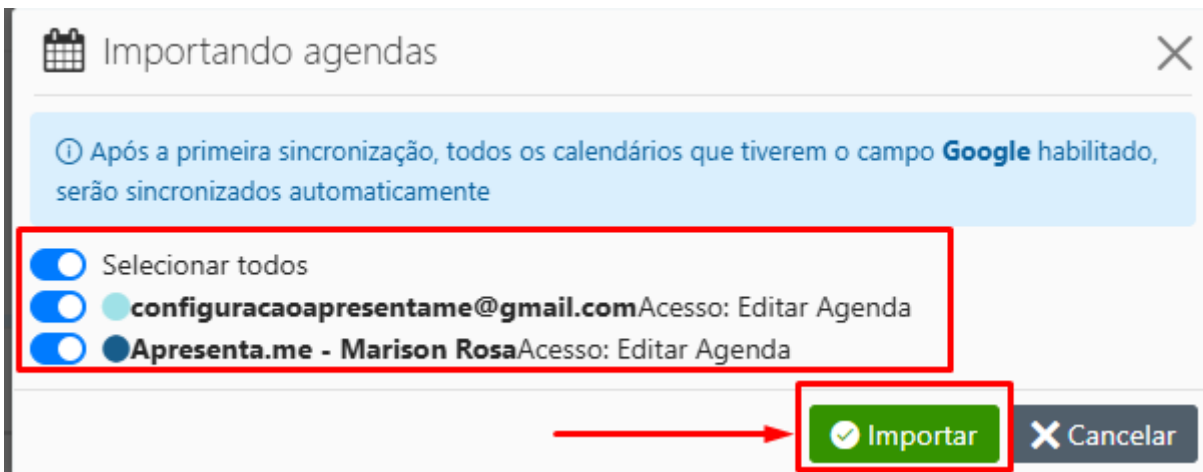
Importando agendas

ⓘ Após a primeira sincronização, todos os calendários que tiverem o campo **Google** habilitado, serão sincronizados automaticamente

Selecionar todos

**configuracaoapresentame@gmail.com**Acesso: Editar Agenda

**Apresenta.me - Marison Rosa**Acesso: Editar Agenda

Importar

Cancelar